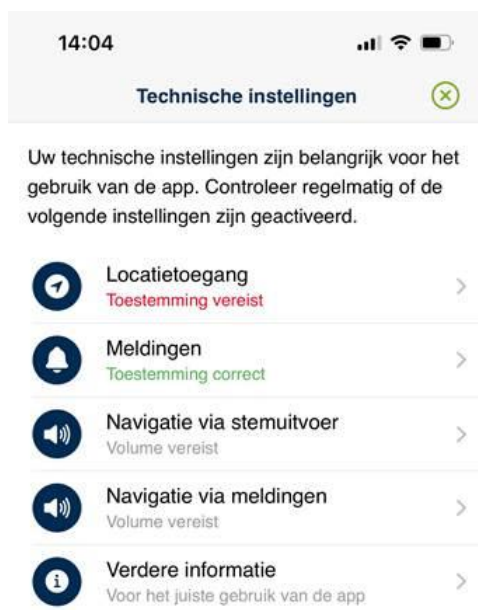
14:04

Technische instellingen

Uw technische instellingen zijn belangrijk voor het gebruik van de app. Controleer regelmatig of de volgende instellingen zijn geactiveerd.

Locatietoegang
Toestemming vereist

Meldingen
Toestemming correct

Navigatie via stemuitvoer
Volume vereist

Navigatie via meldingen
Volume vereist

Verdere informatie
Voor het juiste gebruik van de app